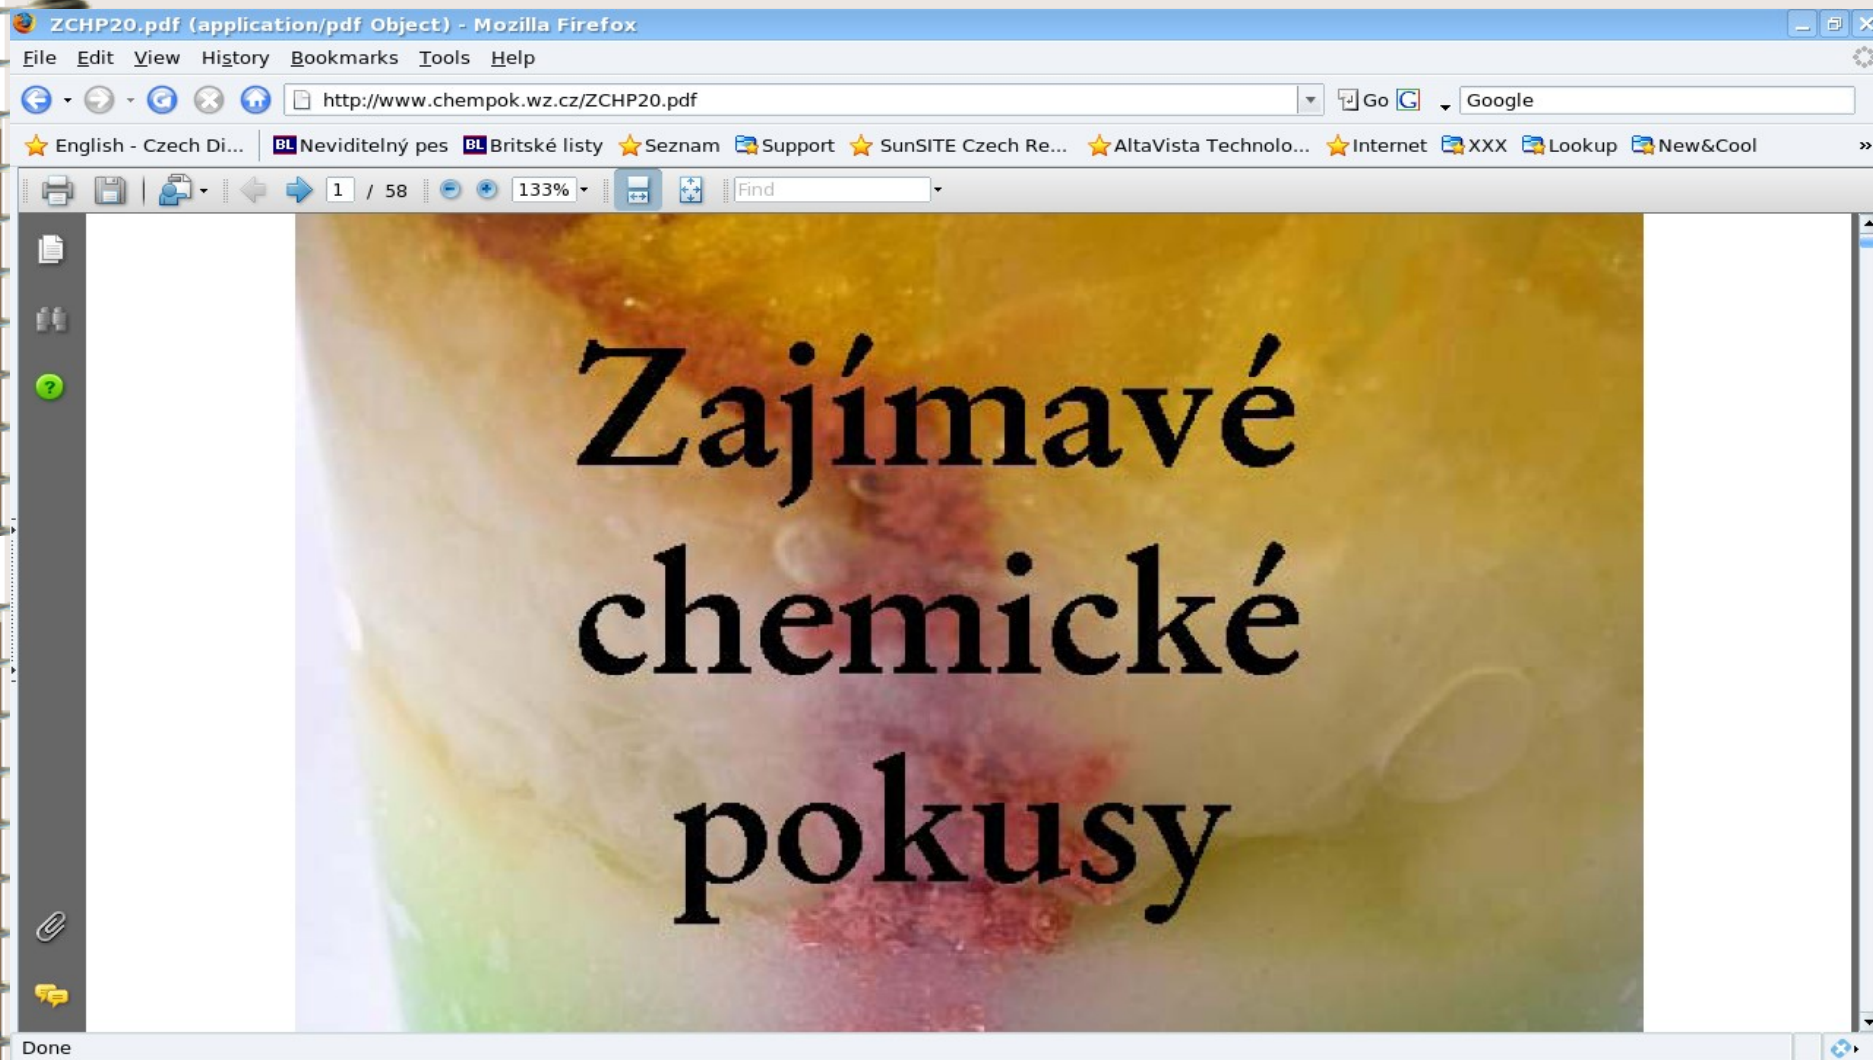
ZCHP20.pdf (application/pdf Object) - Mozilla Firefox

File Edit View History Bookmarks Tools Help

http://www.chempok.wz.cz/ZCHP20.pdf

Go

Google

English - Czech Di... Neviditelný pes Britské listy Seznam Support SunSITE Czech Re... AltaVista Technolo... Internet XXX Lookup New&Cool

1 / 58 133% Find

Zajímavé chemické pokusy

Done